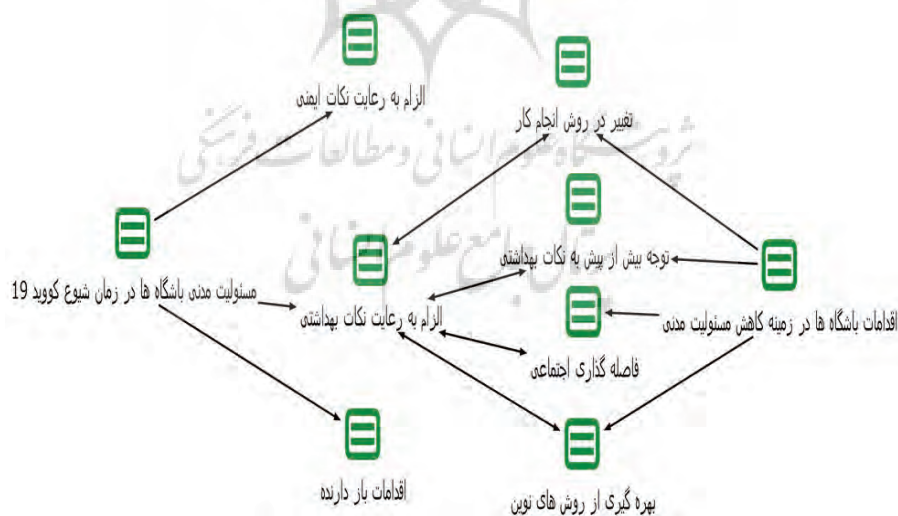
الزام به رعایت نکات ایمنی

تغییر در روش انجام کار

مسئولیت مدنی باشگاه ها در زمان شیوع کووید 19

توجه بیش از پیش به نکات بهداشتی

الزام به رعایت نکات بهداشتی

اقدامات باشگاه ها در زمینه کاهش مسئولیت مدنی

فاصله گذاری اجتماعی

اقدامات باز دارنده

بهره گیری از روش های نوین

پژوهشگاه علوم انسانی و مطالعات فرهنگی

پرتال جامع علوم انسانی